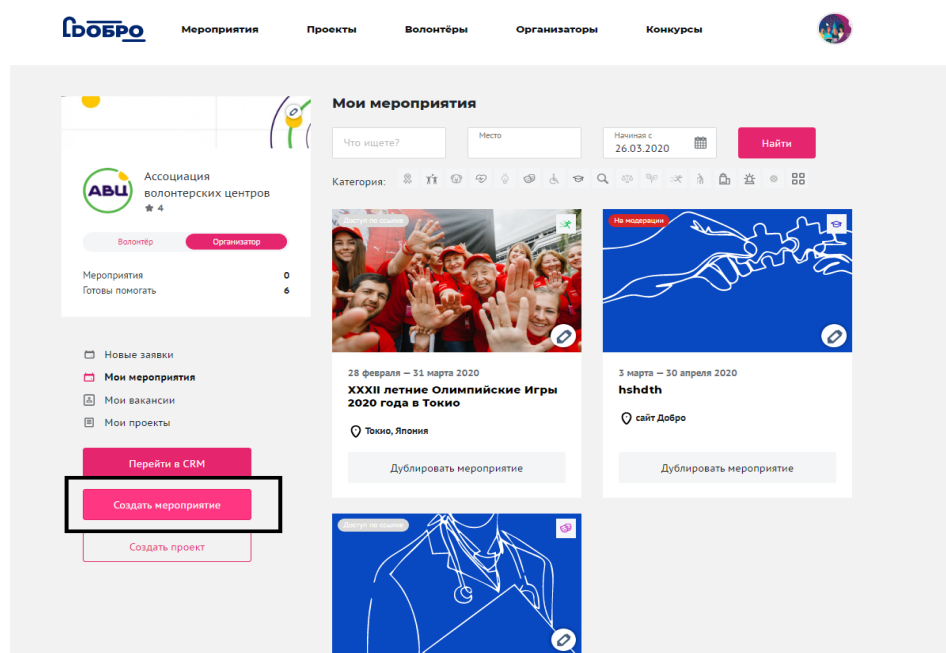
ДОБРО

Мероприятия Проекты Волонтёры Организаторы Конкурсы

АВЦ
Ассоциация волонтерских центров
4

Волонтёр Организатор

Мероприятия 0
Готовы помогать 6

Новые заявки
Мои мероприятия
Мои вакансии
Мои проекты

Перейти в CRM
Создать мероприятие
Создать проект

Мои мероприятия

Что ищете?
Место
Начиная с
26.03.2020
Найти

Категория:

Доступ по ссылке
28 февраля — 31 марта 2020
XXXII летние Олимпийские Игры 2020 года в Токио
Токио, Япония
Дублировать мероприятие

На модерации
3 марта — 30 апреля 2020
hshdth
сайт Добро
Дублировать мероприятие

Доступ по ссылке